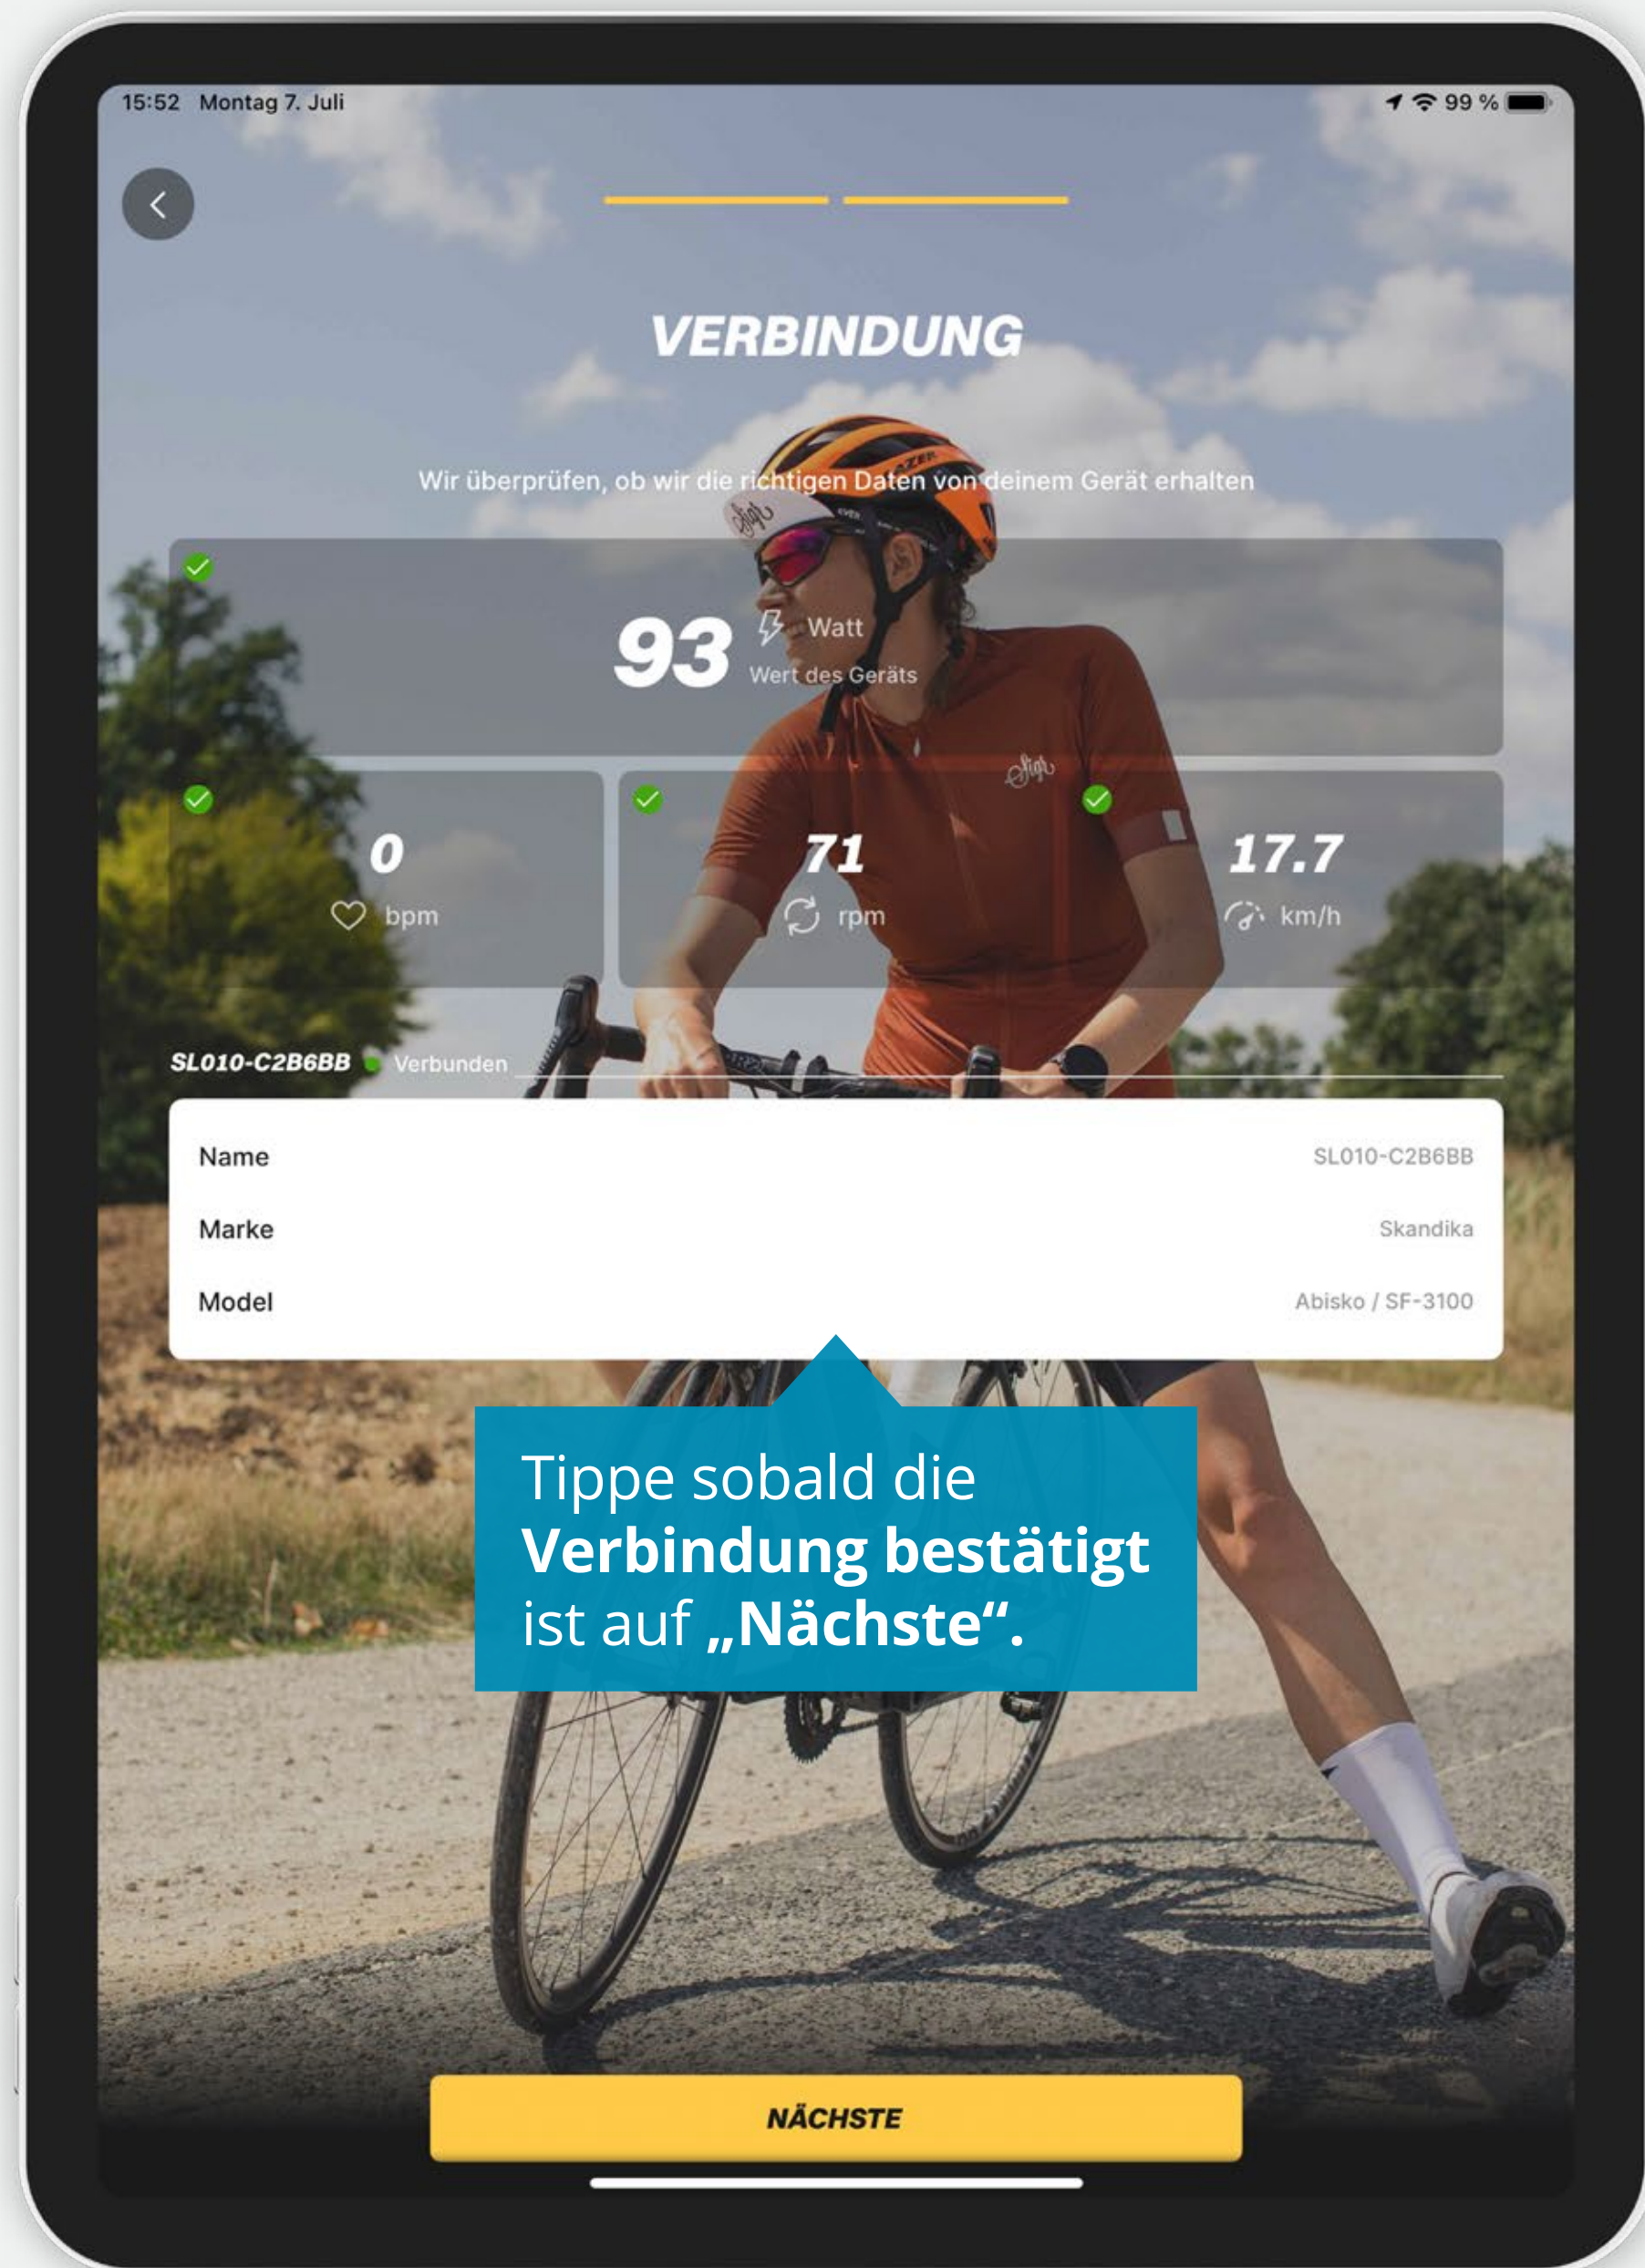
15:52 Montag 7. Juli

99 %

VERBINDUNG

Wir überprüfen, ob wir die richtigen Daten von deinem Gerät erhalten

93 Watt
Wert des Geräts

0
bpm

71
rpm

17.7
km/h

SL010-C2B6BB Verbunden

| Name | SL010-C2B6BB |
|---|---|
| Marke | Skandika |
| Model | Abisko / SF-3100 |

Tippe sobald die **Verbindung bestätigt** ist auf **„Nächste“.**

NÄCHSTE